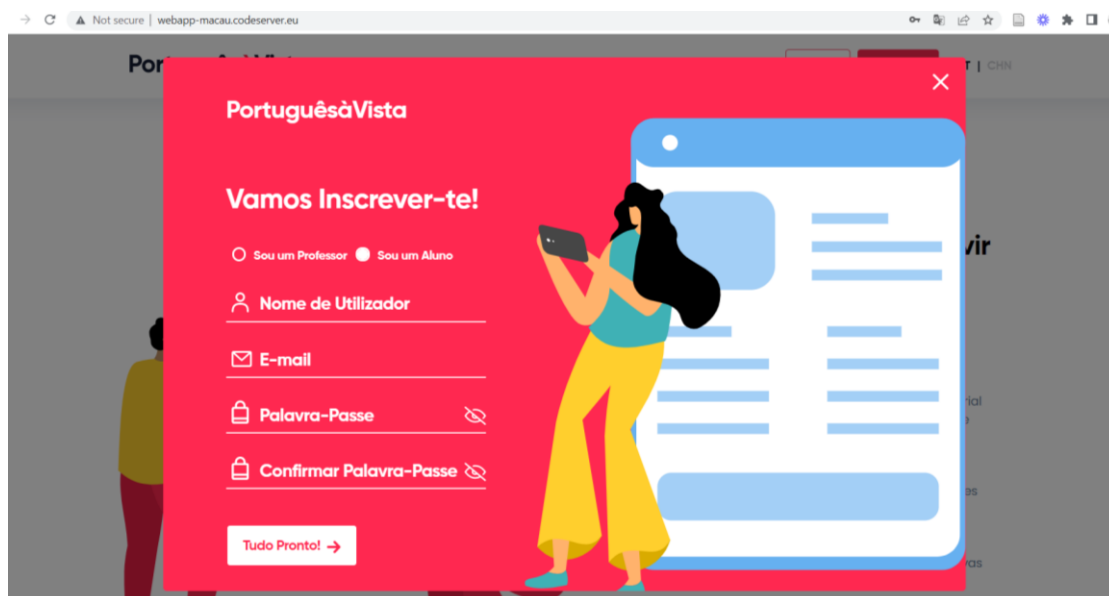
Not secure | webapp-macau.codeserver.eu

Por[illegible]

T | CHN

PortuguêsàVista

Vamos Inscrever-te!

Sou um Professor Sou um Aluno

Nome de Utilizador

E-mail

Palavra-Passe

Confirmar Palavra-Passe

Tudo Pronto!

vir

rial

es

vas